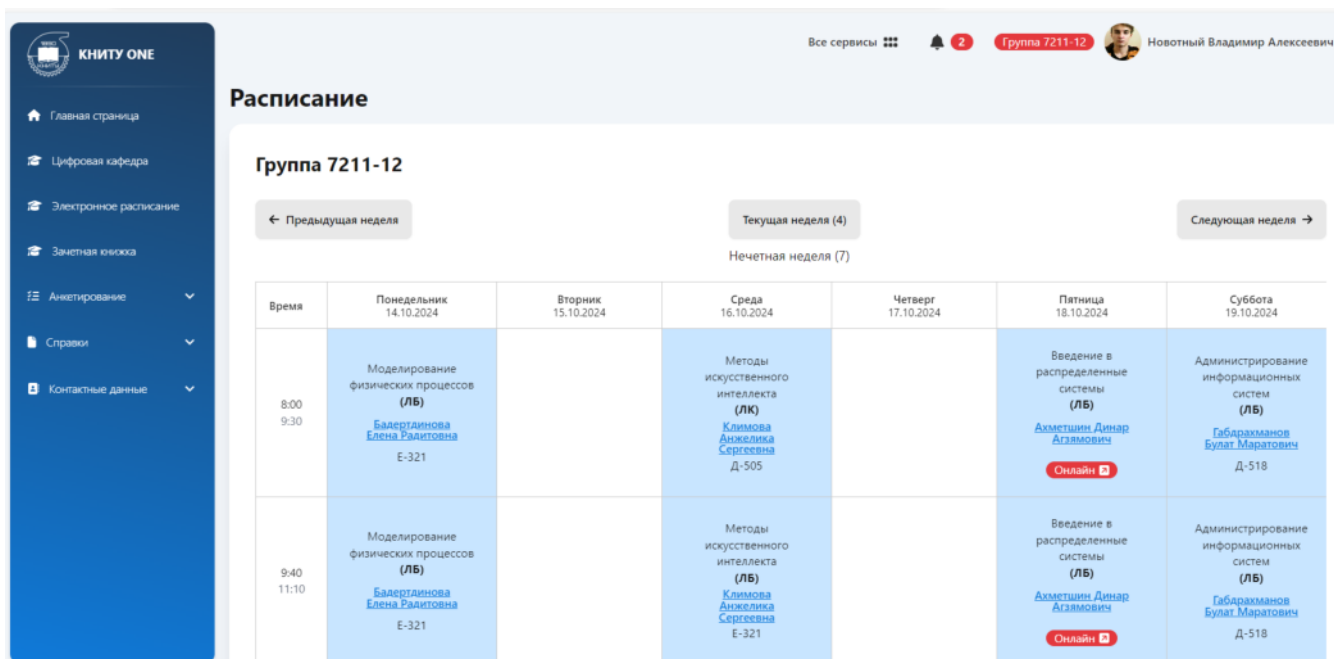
КНИТУ ONE

Главная страница
Цифровая кафедра
Электронное расписание
Зачетная книжка
Анкетирование
Справки
Контактные данные

Все сервисы
2
Группа 7211-12
Новотный Владимир Алексеевич

Расписание

Группа 7211-12

← Предыдущая неделя
Текущая неделя (4)
Следующая неделя →

Нечетная неделя (7)

| Время | Понедельник 14.10.2024 | Вторник 15.10.2024 | Среда 16.10.2024 | Четверг 17.10.2024 | Пятница 18.10.2024 | Суббота 19.10.2024 |
|---|---|---|---|---|---|---|
| 8:00 9:30 | Моделирование физических процессов (ЛБ) Бадертдинова Елена Радитовна Е-321 | | Методы искусственного интеллекта (ЛК) Климова Анжелика Сергеевна Д-505 | | Введение в распределенные системы (ЛБ) Ахметшин Динар Агзямович Онлайн | Администрирование информационных систем (ЛБ) Габдрахманов Булат Маратович Д-518 |
| 9:40 11:10 | Моделирование физических процессов (ЛБ) Бадертдинова Елена Радитовна Е-321 | | Методы искусственного интеллекта (ЛБ) Климова Анжелика Сергеевна Е-321 | | Введение в распределенные системы (ЛБ) Ахметшин Динар Агзямович Онлайн | Администрирование информационных систем (ЛБ) Габдрахманов Булат Маратович Д-518 |